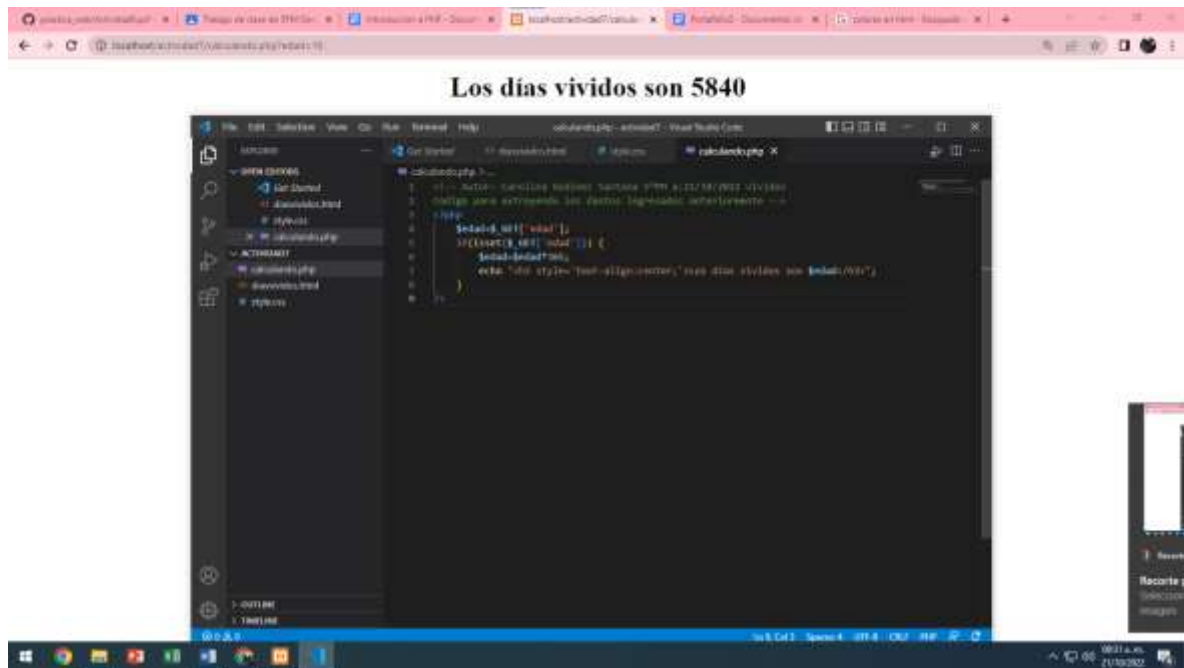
localhost/actividad7/calculando.php?edad=16

Los días vividos son 5840

File Edit Selection View Go Run Terminal Help    calculando.php - actividad7 - Visual Studio Code

EXPLORER
OPEN EDITORS
Get Started
diasvividos.html
style.css
× calculando.php
ACTIVIDAD7
calculando.php
diasvividos.html
style.css

Get Started    diasvividos.html    style.css    calculando.php ×

calculando.php > ...
1 <!-- Autor: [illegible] -->
2 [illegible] -->
3 <?php
4 $edad=$_GET['edad'];
5 if(isset($_GET['edad'])) {
6 $edad=$edad*365;
7 echo "<h1 style='text-align:center;'>Los dias vividos son $edad</h1>";
8 }
9 ?>

> OUTLINE
> TIMELINE

Ln 9, Col 3  Spaces: 4  UTF-8  CRLF  PHP

Recorte